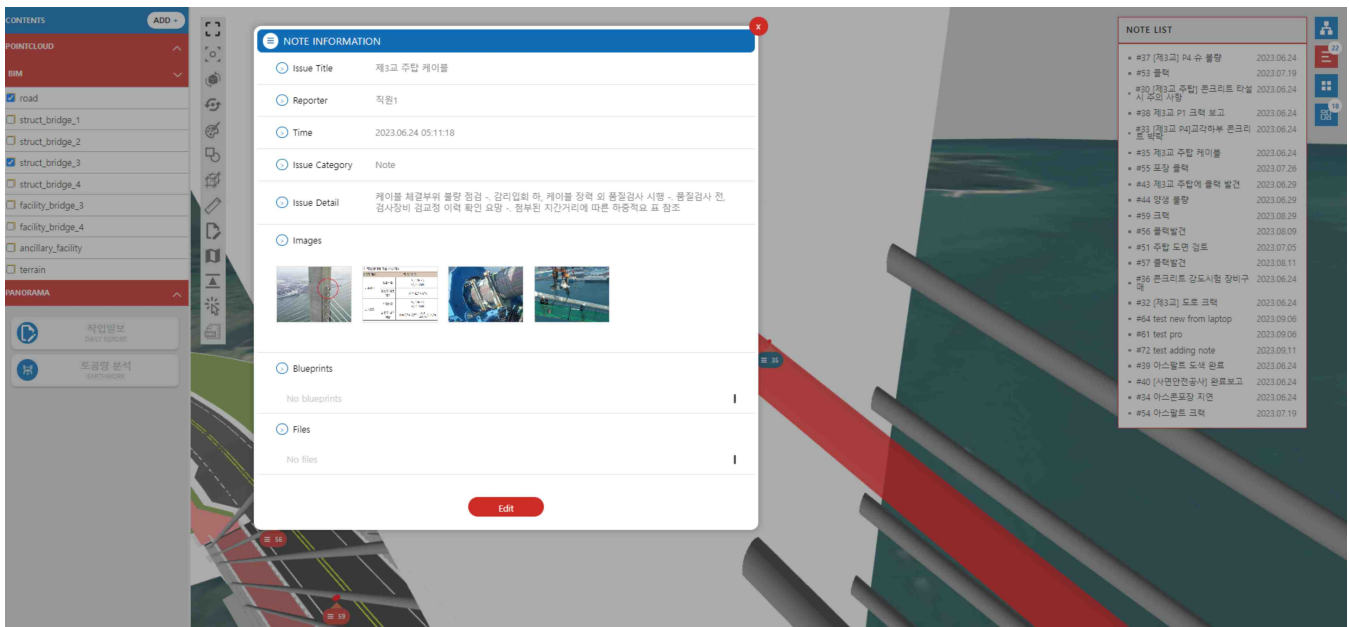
CONTENTS
ADD +
POINTCLOUD
BIM
road
struct_bridge_1
struct_bridge_2
struct_bridge_3
struct_bridge_4
facility_bridge_3
facility_bridge_4
ancillary_facility
terrain
PANORAMA
작업일보
DAILY REPORT
토공량 분석
EARTHWORK

NOTE INFORMATION
Issue Title 제3교 주탑 케이블
Reporter 직원1
Time 2023.06.24 05:11:18
Issue Category Note
Issue Detail 케이블 체결부위 불량 점검 -. 감리입회 하, 케이블 장력 외 품질검사 시행 -. 품질검사 전, 검사장비 검교정 이력 확인 요망 -. 첨부된 지간거리에 따른 하중적요 표 참조
Images
Blueprints
No blueprints
Files
No files
Edit

NOTE LIST
#37 [제3교] P4 슈 불량 2023.06.24
#53 클랙 2023.07.19
#30 [제3교 주탑] 콘크리트 타설 시 주의 사항 2023.06.24
#38 제3교 P1 크랙 보고 2023.06.24
#33 [제3교 P4]교각하부 콘크리트 박락 2023.06.24
#35 제3교 주탑 케이블 2023.06.24
#55 포장 클랙 2023.07.26
#43 제3교 주탑에 클랙 발견 2023.06.29
#44 양생 불량 2023.06.29
#59 크랙 2023.08.29
#56 클랙발견 2023.08.09
#51 주탑 도면 검토 2023.07.05
#57 클랙발견 2023.08.11
#36 콘크리트 강도시험 장비구매 2023.06.24
#32 [제3교] 도로 크랙 2023.06.24
#64 test new from laptop 2023.09.06
#61 test pro 2023.09.06
#72 test adding note 2023.09.11
#39 아스팔트 도색 완료 2023.06.24
#40 [사면안전공사] 완료보고 2023.06.24
#34 아스콘포장 지연 2023.06.24
#54 아스팔트 크랙 2023.07.19

22
18
35
56
59